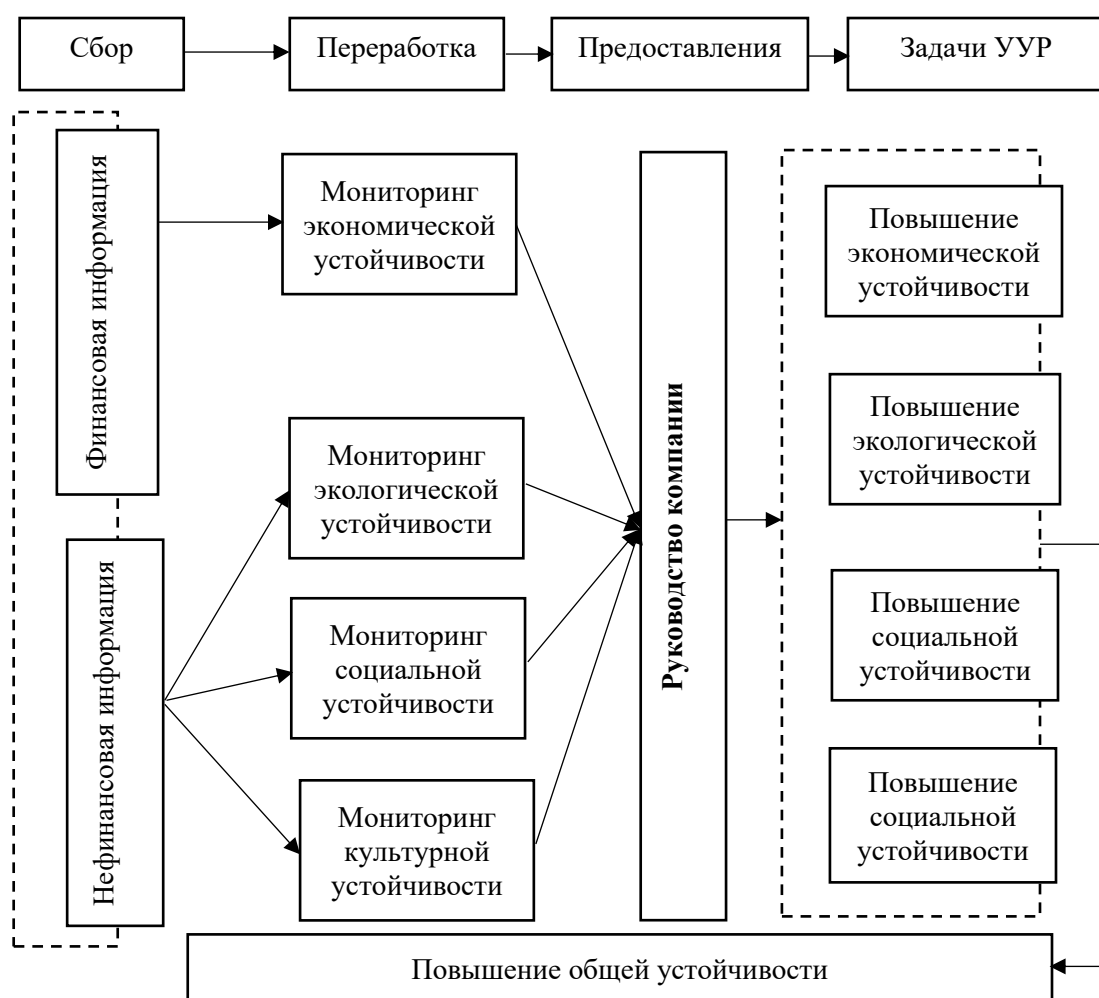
Сбор
Переработка
Предоставления
Задачи УУР

Финансовая информация
Нефинансовая информация

Мониторинг экономической устойчивости
Мониторинг экологической устойчивости
Мониторинг социальной устойчивости
Мониторинг культурной устойчивости

Руководство компании

Повышение экономической устойчивости
Повышение экологической устойчивости
Повышение социальной устойчивости
Повышение социальной устойчивости

Повышение общей устойчивости